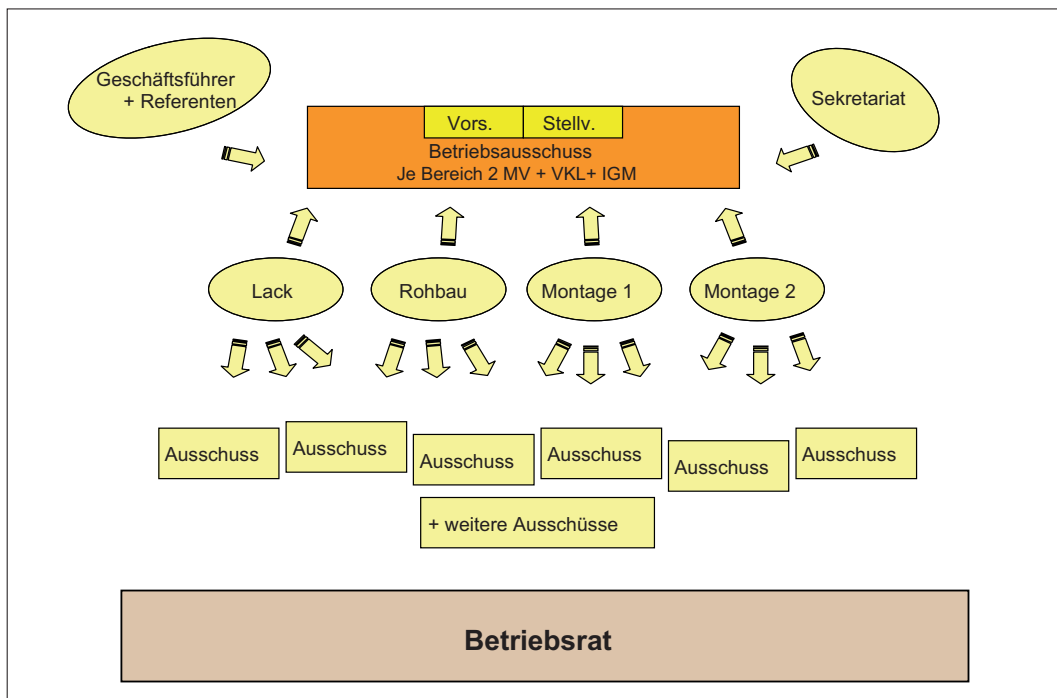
Geschäftsführer + Referenten

Vors.

Stellv.

Betriebsausschuss
Je Bereich 2 MV + VKL+ IGM

Sekretariat

Lack

Rohbau

Montage 1

Montage 2

Ausschuss

Ausschuss

Ausschuss

Ausschuss

Ausschuss

Ausschuss

+ weitere Ausschüsse

Betriebsrat